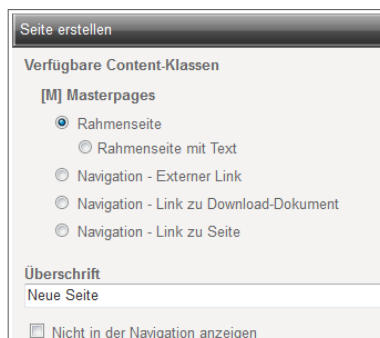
Seite erstellen

Verfügbare Content-Klassen

[M] Masterpages

Rahmenseite

Rahmenseite mit Text

Navigation - Externer Link

Navigation - Link zu Download-Dokument

Navigation - Link zu Seite

Überschrift

Neue Seite

Nicht in der Navigation anzeigen